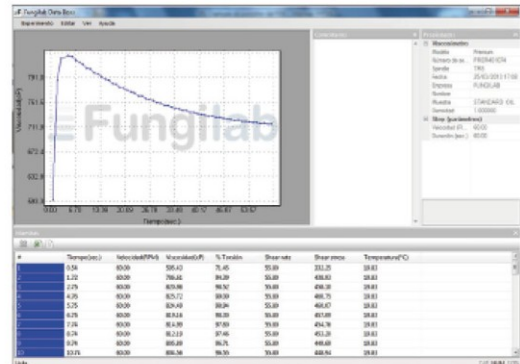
Fungilab Data Boss

Experimento Editar Ver Ayuda

Fungilab

791.8
751.6
711.5
672.4
632.8
593.3

0.00 6.70 13.36 20.03 26.70 33.40 40.17 46.87 53.57

Tiempo (seg.)

Viscosidad (cP)

Comentarios

Propiedades

Viscosímetro
Modelo Premium
Número de se. PRISM01574
Spindle TR9
Fecha 25/02/2013 17:08
Empresa FUNGILAB
Nombre
Muestra STANDARD OIL
Densidad 1.000000

Step (parámetros)
Velocidad (R... 60.00
Duración (seg.) 60.00

Muestras

| # | Tiempo (seg.) | Velocidad (RPM) | Viscosidad (cP) | % Torsión | Shear rate | Shear stress | Temperatura (°C) |
|---|---|---|---|---|---|---|---|
| 1 | 0.58 | 60.00 | 595.43 | 71.45 | 55.00 | 332.25 | 18.83 |
| 2 | 1.22 | 60.00 | 706.82 | 84.39 | 55.00 | 408.83 | 18.83 |
| 3 | 2.25 | 60.00 | 819.86 | 98.92 | 55.00 | 456.30 | 18.83 |
| 4 | 4.35 | 60.00 | 825.72 | 98.99 | 55.00 | 466.75 | 18.83 |
| 5 | 5.25 | 60.00 | 824.49 | 98.94 | 55.00 | 468.87 | 18.83 |
| 6 | 6.35 | 60.00 | 819.16 | 98.30 | 55.00 | 457.89 | 18.83 |
| 7 | 7.24 | 60.00 | 814.99 | 97.69 | 55.00 | 454.78 | 18.83 |
| 8 | 8.24 | 60.00 | 812.19 | 97.46 | 55.00 | 453.26 | 18.83 |
| 9 | 8.74 | 60.00 | 805.28 | 96.75 | 55.00 | 449.69 | 18.83 |
| 10 | 10.71 | 60.00 | 806.58 | 96.55 | 55.00 | 448.94 | 18.83 |

Listo